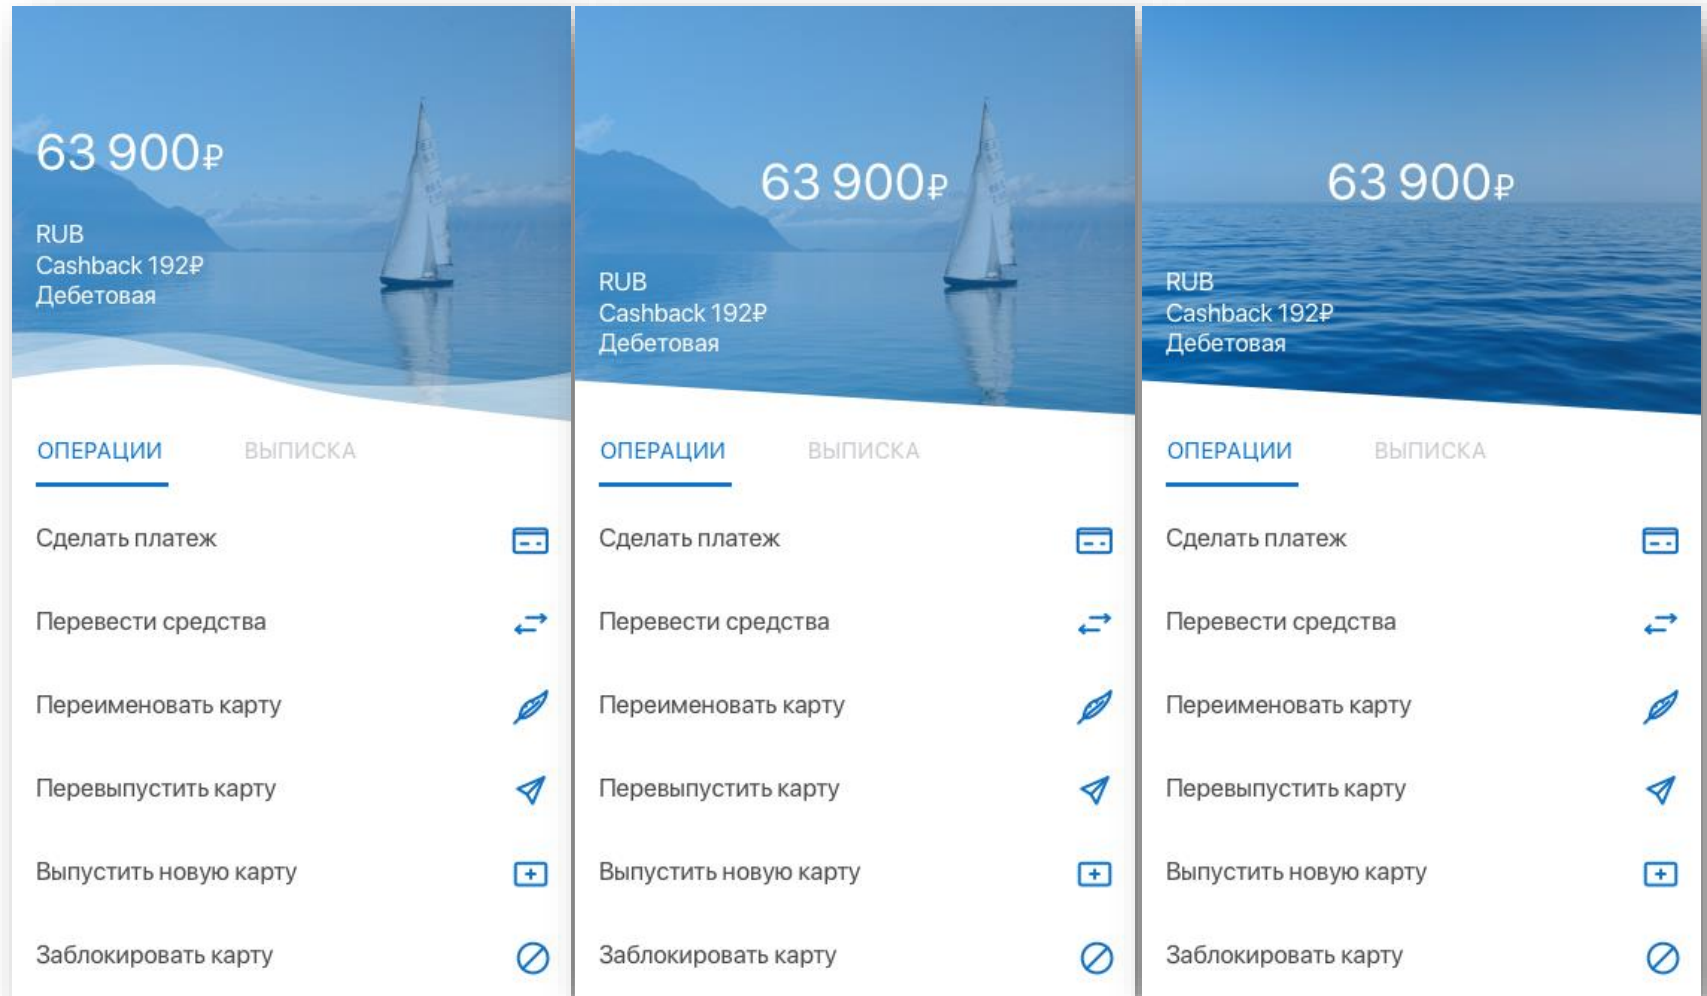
63 900₽

RUB
Cashback 192₽
Дебетовая

ОПЕРАЦИИ ВЫПИСКА

Сделать платеж

Перевести средства

Переименовать карту

Перевыпустить карту

Выпустить новую карту

Заблокировать карту

63 900₽

RUB
Cashback 192₽
Дебетовая

ОПЕРАЦИИ ВЫПИСКА

Сделать платеж

Перевести средства

Переименовать карту

Перевыпустить карту

Выпустить новую карту

Заблокировать карту

63 900₽

RUB
Cashback 192₽
Дебетовая

ОПЕРАЦИИ ВЫПИСКА

Сделать платеж

Перевести средства

Переименовать карту

Перевыпустить карту

Выпустить новую карту

Заблокировать карту